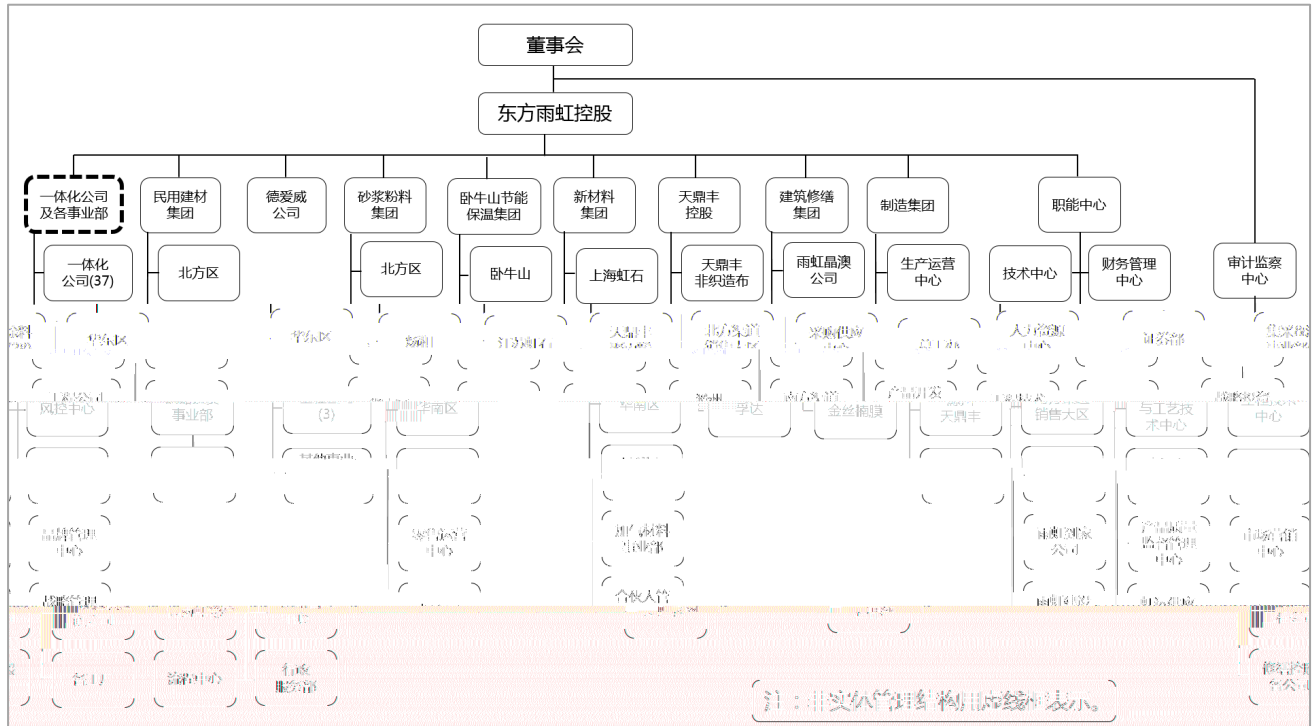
董事会

东方雨虹控股

一体化公司及各事业部

一体化公司(37)

民用建材集团

北方区

德爱威公司

砂浆粉料集团

北方区

卧牛山节能保温集团

卧牛山

新材料集团

上海虹石

天鼎丰控股

天鼎丰非织造布

建筑修缮集团

雨虹晶澳公司

制造集团

生产运营中心

职能中心

技术中心

财务管理中心

审计监察中心

风控中心

事业部

(3)

华南区

华南区

孚达

金丝楠膜

天鼎丰

销售大区

与工艺技术中心

中心

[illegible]